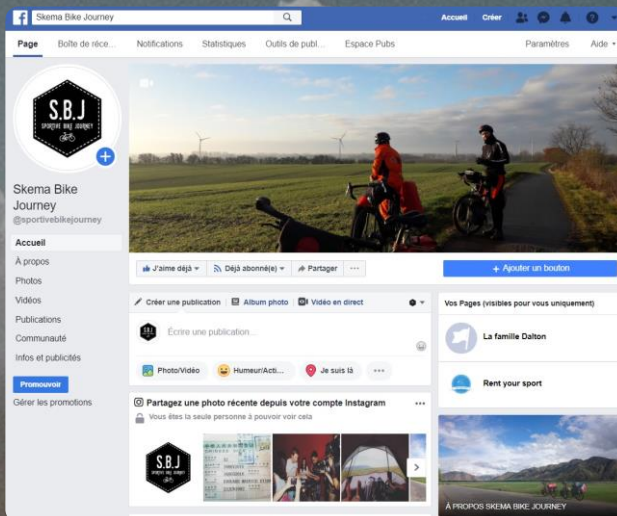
Skema Bike Journey

Accueil Créer

Page Boîte de réce... Notifications Statistiques Outils de publ... Espace Pubs Paramètres Aide

S.B.J
SPORTIVE BIKE JOURNEY

Skema Bike Journey
@sportivebikejourney

Accueil
À propos
Photos
Vidéos
Publications
Communauté
Infos et publicités

Promouvoir
Gérer les promotions

J'aime déjà Déjà abonné(e) Partager ···

+ Ajouter un bouton

Créer une publication Album photo Vidéo en direct

Écrire une publication...

Photo/Vidéo Humeur/Acti... Je suis là ···

Vos Pages (visibles pour vous uniquement)

La famille Dalton

Rent your sport

Partagez une photo récente depuis votre compte Instagram
Vous êtes la seule personne à pouvoir voir cela

S.B.J
SPORTIVE BIKE JOURNEY

À PROPOS SKEMA BIKE JOURNEY